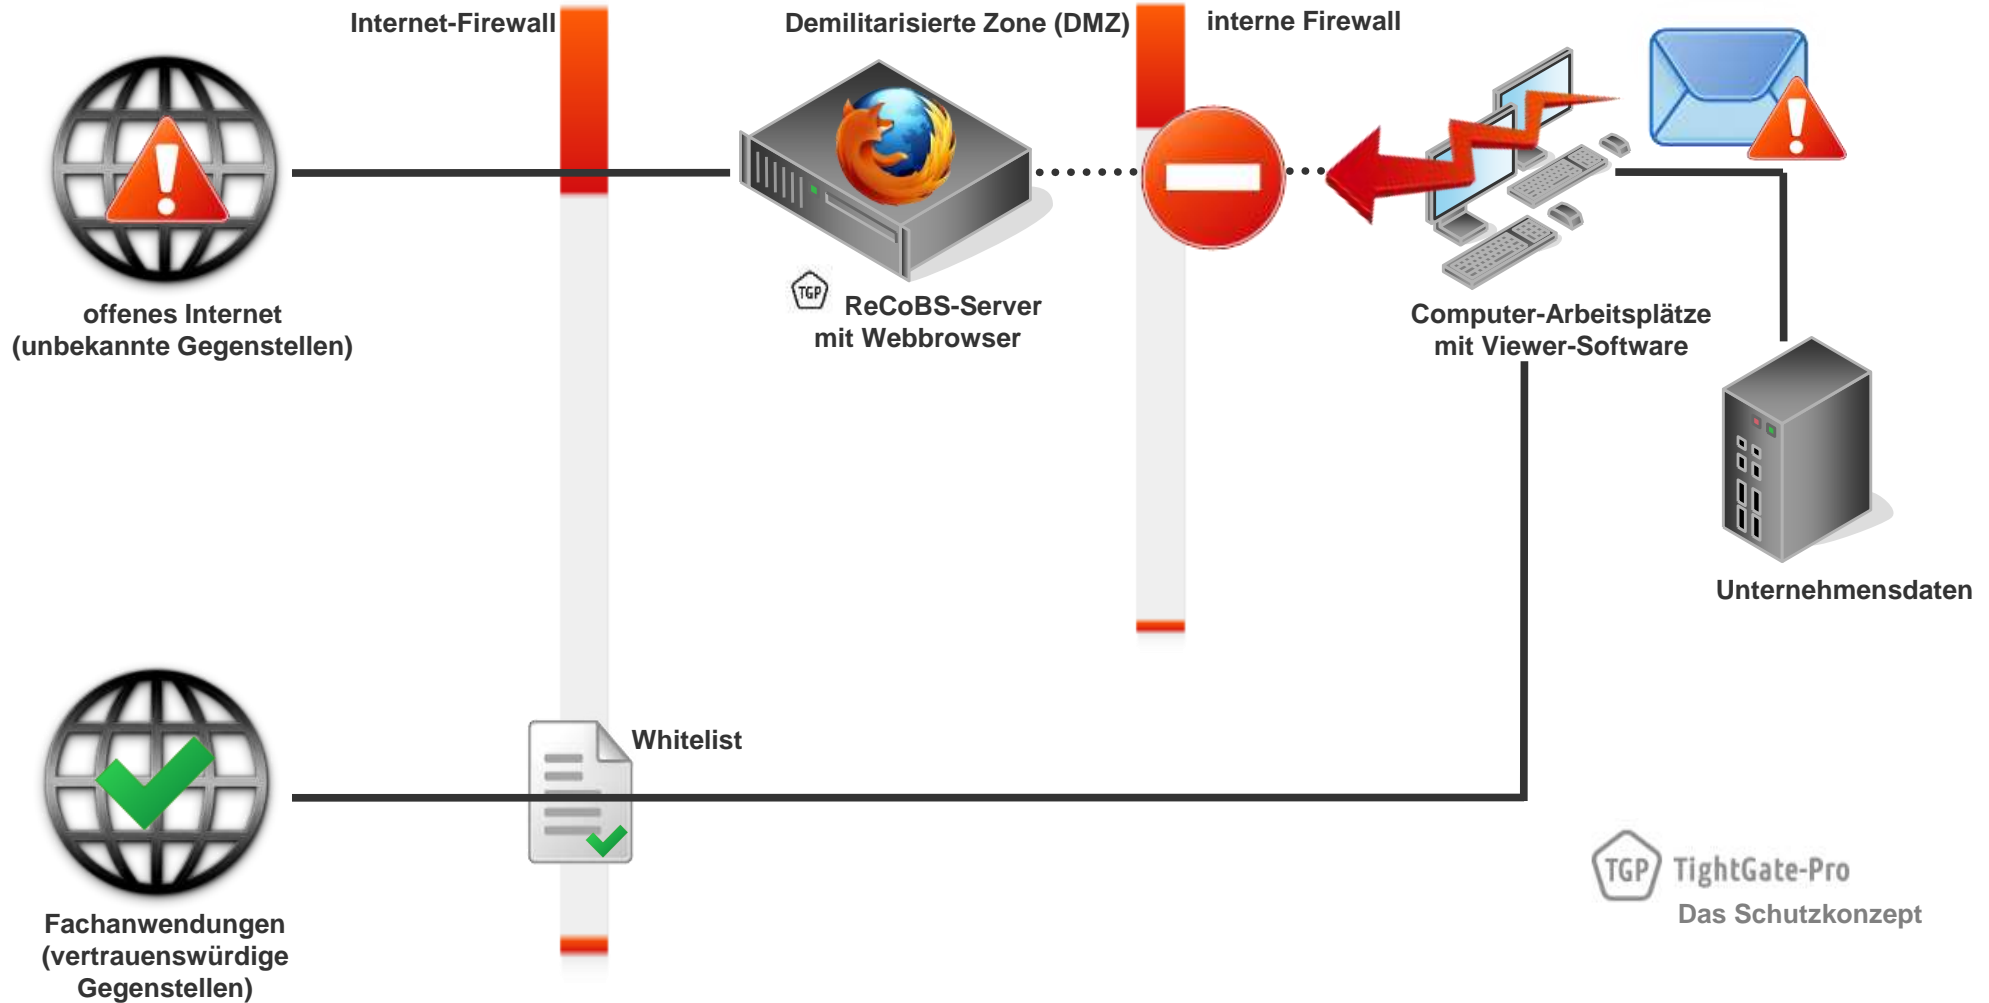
Internet-Firewall

Demilitarisierte Zone (DMZ)

interne Firewall

offenes Internet
(unbekannte Gegenstellen)

TGP

ReCoBS-Server
mit Webbrowser

Computer-Arbeitsplätze
mit Viewer-Software

Unternehmensdaten

Whitelist

Fachanwendungen
(vertrauenswürdige
Gegenstellen)

TGP TightGate-Pro
Das Schutzkonzept